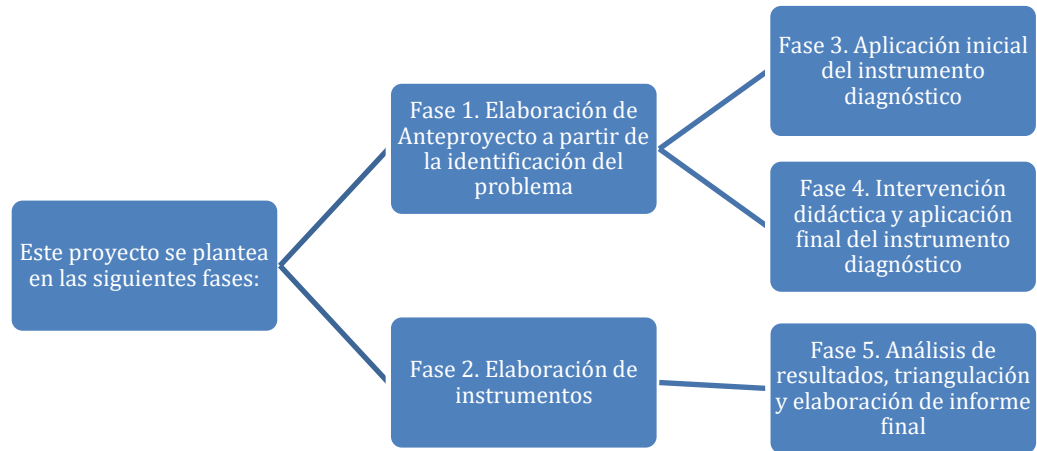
Este proyecto se plantea en las siguientes fases:

Fase 1. Elaboración de Anteproyecto a partir de la identificación del problema

Fase 3. Aplicación inicial del instrumento diagnóstico

Fase 4. Intervención didáctica y aplicación final del instrumento diagnóstico

Fase 2. Elaboración de instrumentos

Fase 5. Análisis de resultados, triangulación y elaboración de informe final